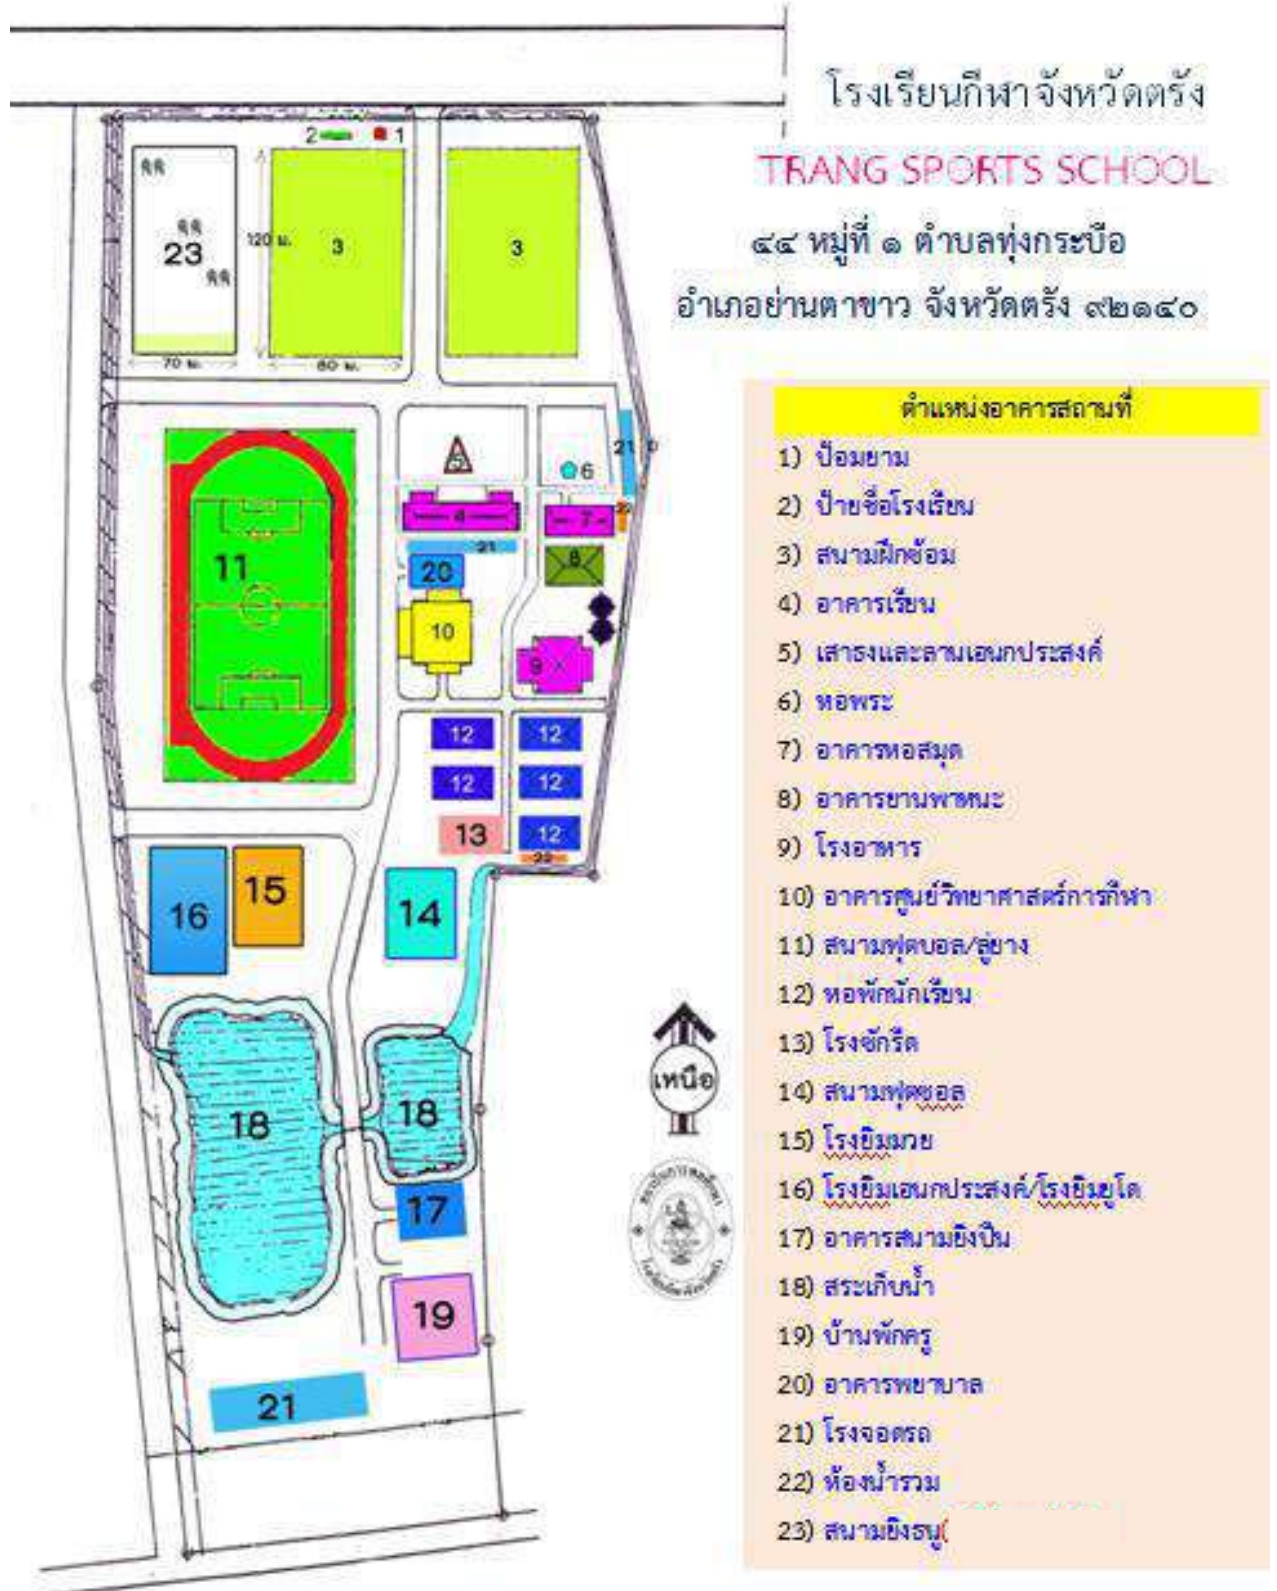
โรงเรียนกีฬาจังหวัดตรัง

TRANG SPORTS SCHOOL

๘๔ หมู่ที่ ๑ ตำบลทุ่งกระบือ

อำเภอย่านตาขาว จังหวัดตรัง ๙๒๑๔๐

2 1

23

120 ม. 3 3

70 ม. 80 ม.

11

5

6

21

4

7

22

21

20

8

10

9

12 12

12 12

13 12

22

16 15

14

18

18

17

19

21

เหนือ

ตำแหน่งอาคารสถานที่

1) ป้อมยาม

2) ป้ายชื่อโรงเรียน

3) สนามฝึกซ้อม

4) อาคารเรียน

5) เสาธงและลานเอนกประสงค์

6) หอพระ

7) อาคารหอสมุด

8) อาคารยานพาหนะ

9) โรงอาหาร

10) อาคารศูนย์วิทยาศาสตร์การกีฬา

11) สนามฟุตบอล/ลู่ยาง

12) หอพักนักเรียน

13) โรงซักรีด

14) สนามฟุตซอล

15) โรงยิมมวย

16) โรงยิมเอนกประสงค์/โรงยิมยูโด

17) อาคารสนามยิงปืน

18) สระเก็บน้ำ

19) บ้านพักครู

20) อาคารพยาบาล

21) โรงจอดรถ

22) ห้องน้ำรวม

23) สนามยิงธนู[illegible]